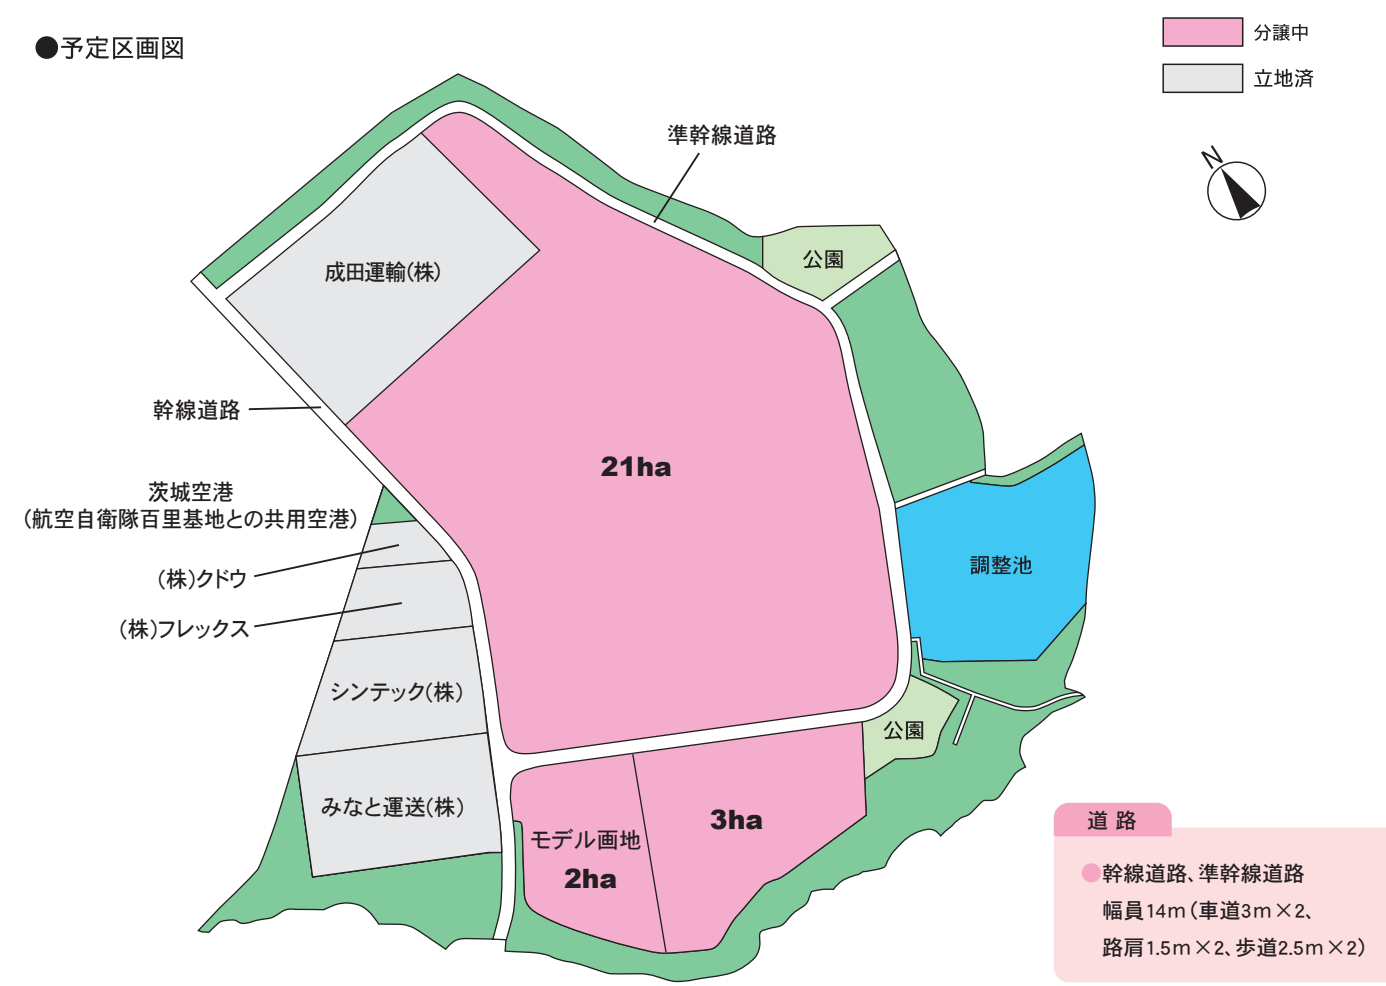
●予定区画図

分譲中
立地済

N

準幹線道路
公園
成田運輸(株)
幹線道路
21ha
茨城空港
(航空自衛隊百里基地との共用空港)
調整池
(株)クドウ
(株)フレックス
シンテック(株)
公園
みなと運送(株)
モデル画地
2ha
3ha

道 路
●幹線道路、準幹線道路
幅員14m(車道3m×2、路肩1.5m×2、歩道2.5m×2)